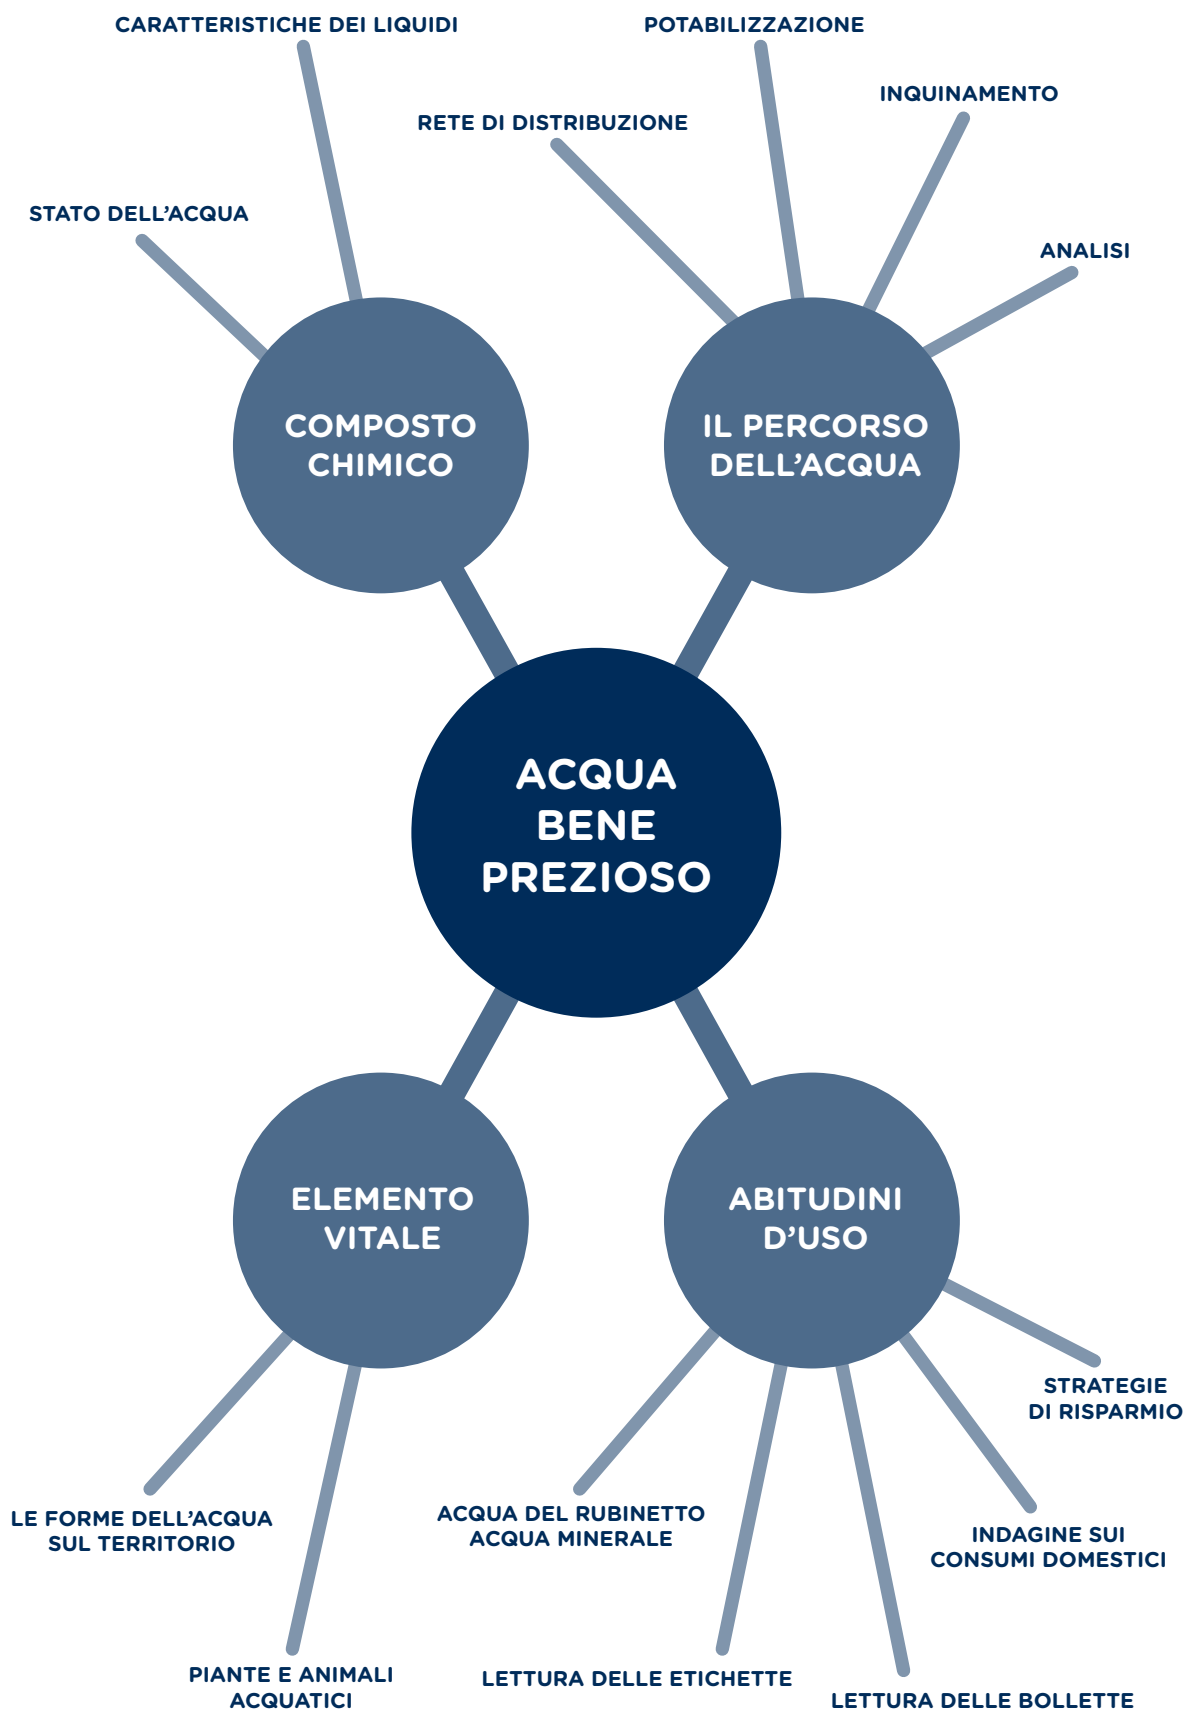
CARATTERISTICHE DEI LIQUIDI

POTABILIZZAZIONE

INQUINAMENTO

RETE DI DISTRIBUZIONE

STATO DELL'ACQUA

ANALISI

COMPOSTO CHIMICO

IL PERCORSO DELL'ACQUA

ACQUA BENE PREZIOSO

ELEMENTO VITALE

ABITUDINI D'USO

STRATEGIE DI RISPARMIO

LE FORME DELL'ACQUA SUL TERRITORIO

ACQUA DEL RUBINETTO ACQUA MINERALE

INDAGINE SUI CONSUMI DOMESTICI

PIANTE E ANIMALI ACQUATICI

LETTURA DELLE ETICHETTE

LETTURA DELLE BOLLETTE